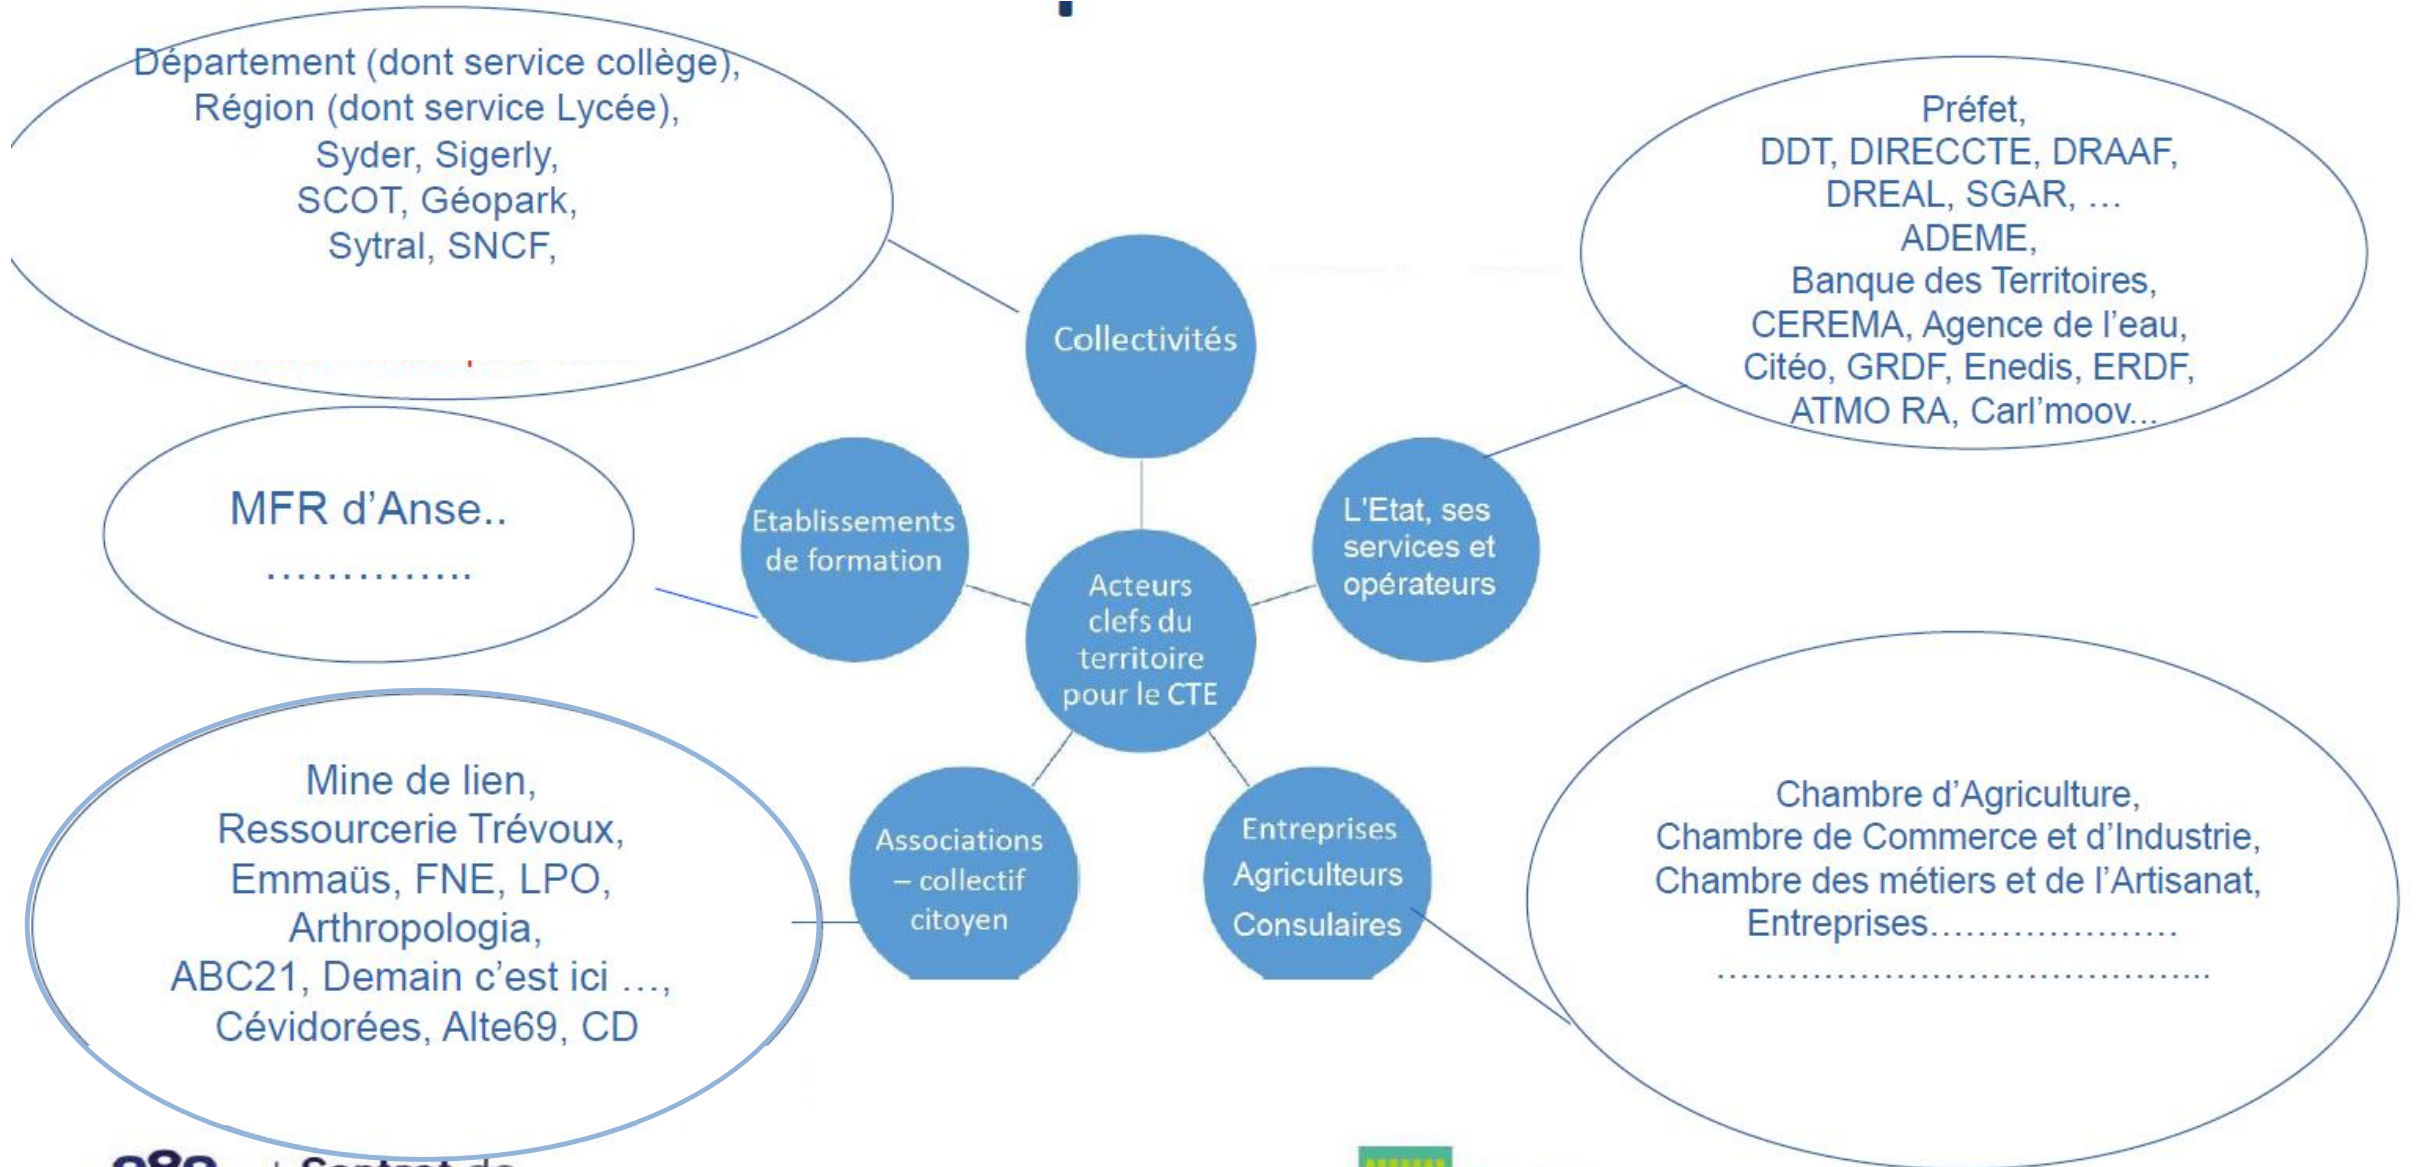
Département (dont service collège), Région (dont service Lycée), Syder, Sigerly, SCOT, Géopark, Sytral, SNCF,

Collectivités

Préfet, DDT, DIRECCTE, DRAAF, DREAL, SGAR, … ADEME, Banque des Territoires, CEREMA, Agence de l'eau, Citéo, GRDF, Enedis, ERDF, ATMO RA, Carl'moov...

MFR d'Anse.. …………..

Etablissements de formation

Acteurs clefs du territoire pour le CTE

L'Etat, ses services et opérateurs

Mine de lien, Ressourcerie Trévoux, Emmaüs, FNE, LPO, Arthropologia, ABC21, Demain c'est ici …, Cévidorées, Alte69, CD

Associations – collectif citoyen

Entreprises Agriculteurs Consulaires

Chambre d'Agriculture, Chambre de Commerce et d'Industrie, Chambre des métiers et de l'Artisanat, Entreprises………………… ………………………………………

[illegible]